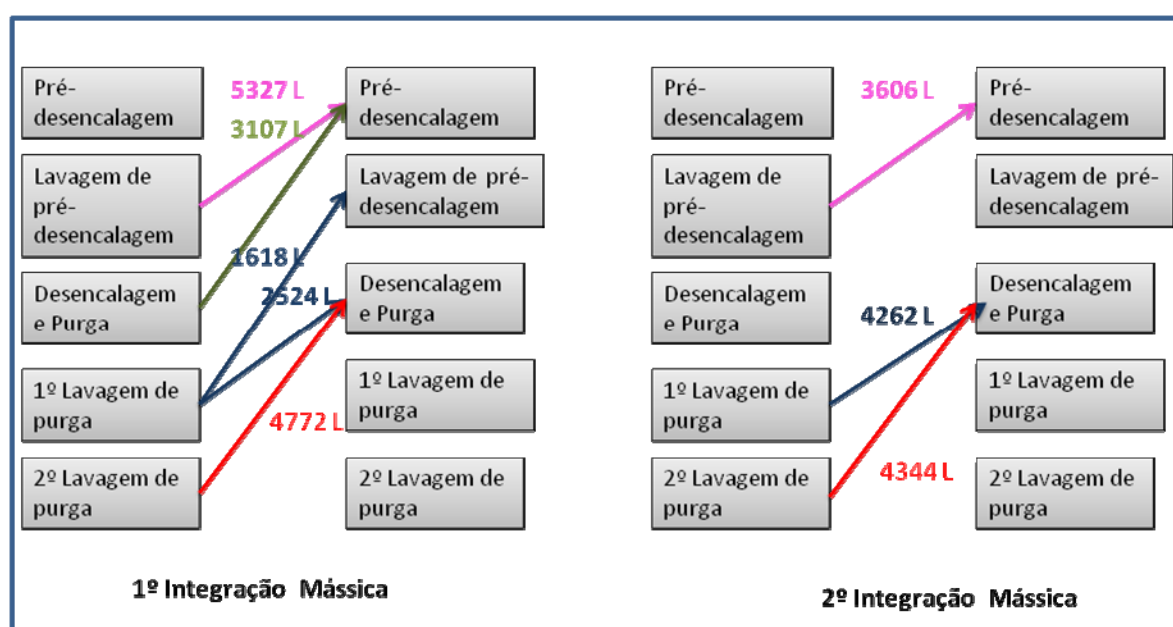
Pré-desencalagem

Lavagem de pré-desencalagem

Desencalagem e Purga

1º Lavagem de purga

2º Lavagem de purga

5327 L

3107 L

1618 L

2524 L

4772 L

Pré-desencalagem

Lavagem de pré-desencalagem

Desencalagem e Purga

1º Lavagem de purga

2º Lavagem de purga

1º Integração Mássica

Pré-desencalagem

Lavagem de pré-desencalagem

Desencalagem e Purga

1º Lavagem de purga

2º Lavagem de purga

3606 L

4262 L

4344 L

Pré-desencalagem

Lavagem de pré-desencalagem

Desencalagem e Purga

1º Lavagem de purga

2º Lavagem de purga

2º Integração Mássica